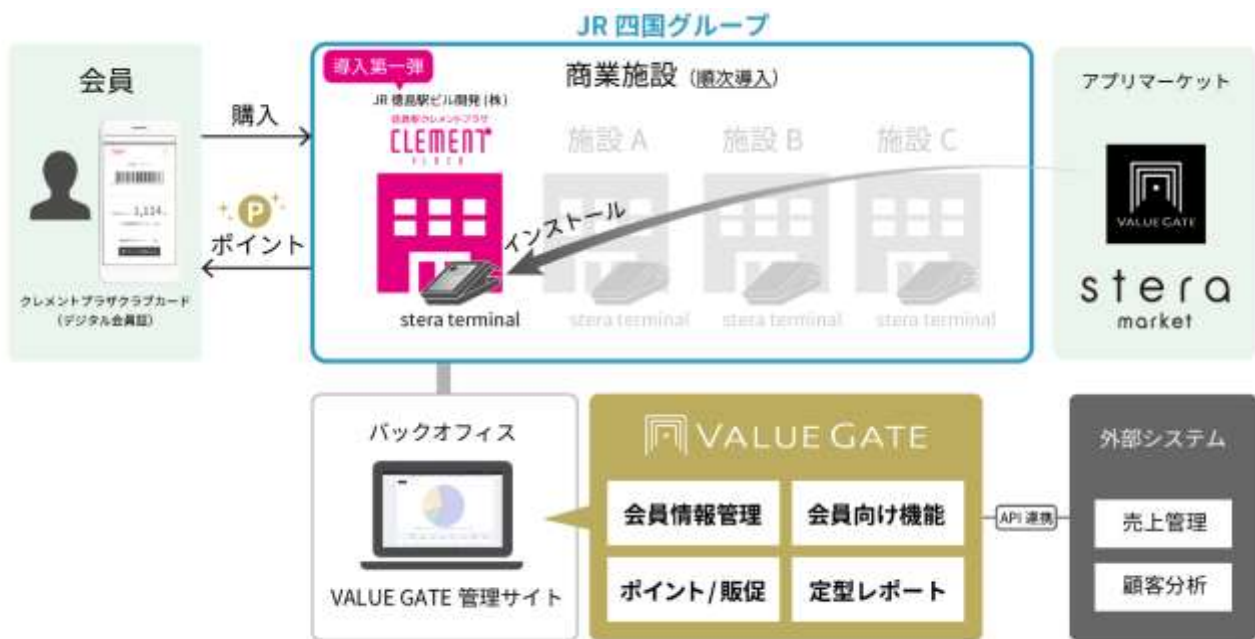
JR 四国グループ

会員

購入

P

ポイント

1,114

クレメントプラザクラブカード
(デジタル会員証)

導入第一弾

商業施設 (順次導入)

JR 徳島駅ビル開発 (株)

徳島駅クレメントプラザ

CLEMENT PLAZA

施設 A

施設 B

施設 C

インストール

stera terminal

stera terminal

stera terminal

stera terminal

アプリマーケット

VALUE GATE

stera market

バックオフィス

VALUE GATE 管理サイト

VALUE GATE

会員情報管理

会員向け機能

ポイント/販促

定型レポート

API 連携

外部システム

売上管理

顧客分析